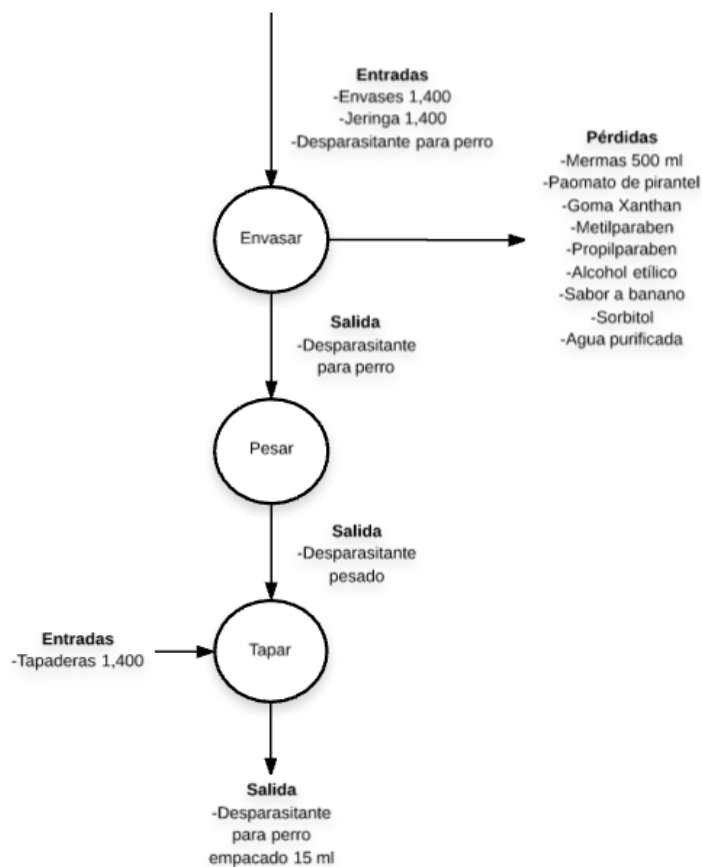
**Entradas**
-Envases 1,400
-Jeringa 1,400
-Desparasitante para perro

Envasar

**Pérdidas**
-Mermas 500 ml
-Paomato de pirantel
-Goma Xanthan
-Metilparaben
-Propilparaben
-Alcohol etílico
-Sabor a banano
-Sorbitol
-Agua purificada

**Salida**
-Desparasitante para perro

Pesar

**Salida**
-Desparasitante pesado

**Entradas**
-Tapaderas 1,400

Tapar

**Salida**
-Desparasitante para perro empacado 15 ml